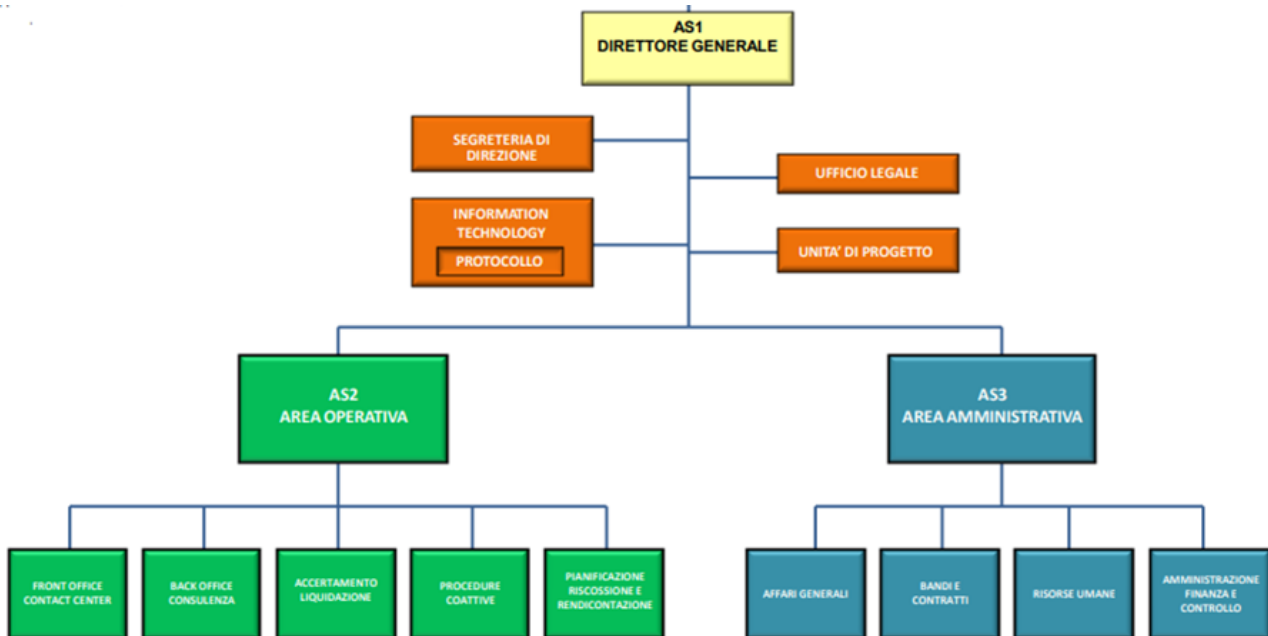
AS1
DIRETTORE GENERALE

SEGRETERIA DI DIREZIONE

UFFICIO LEGALE

INFORMATION TECHNOLOGY

PROTOCOLLO

UNITA' DI PROGETTO

AS2
AREA OPERATIVA

AS3
AREA AMMINISTRATIVA

FRONT OFFICE CONTACT CENTER

BACK OFFICE CONSULENZA

ACCERTAMENTO LIQUIDAZIONE

PROCEDURE COATTIVE

PIANIFICAZIONE RISCOSSIONE E RENDICONTAZIONE

AFFARI GENERALI

BANDI E CONTRATTI

RISORSE UMANE

AMMINISTRAZIONE FINANZA E CONTROLLO